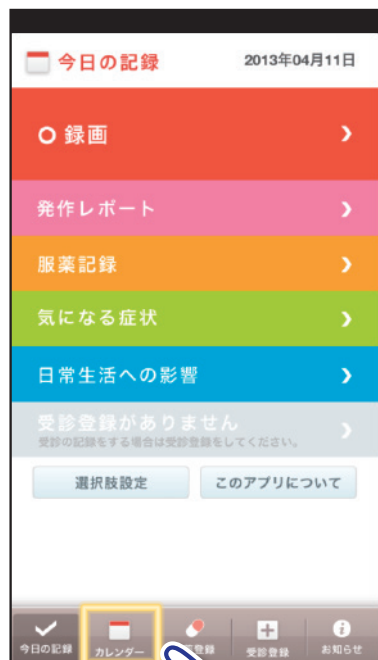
今日の記録 2013年04月11日

録画 ›

発作レポート ›

服薬記録 ›

気になる症状 ›

日常生活への影響 ›

受診登録がありません
受診の記録をする場合は受診登録をしてください。 ›

選択肢設定

このアプリについて

今日の記録

カレンダー

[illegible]登録

受診登録

お知らせ